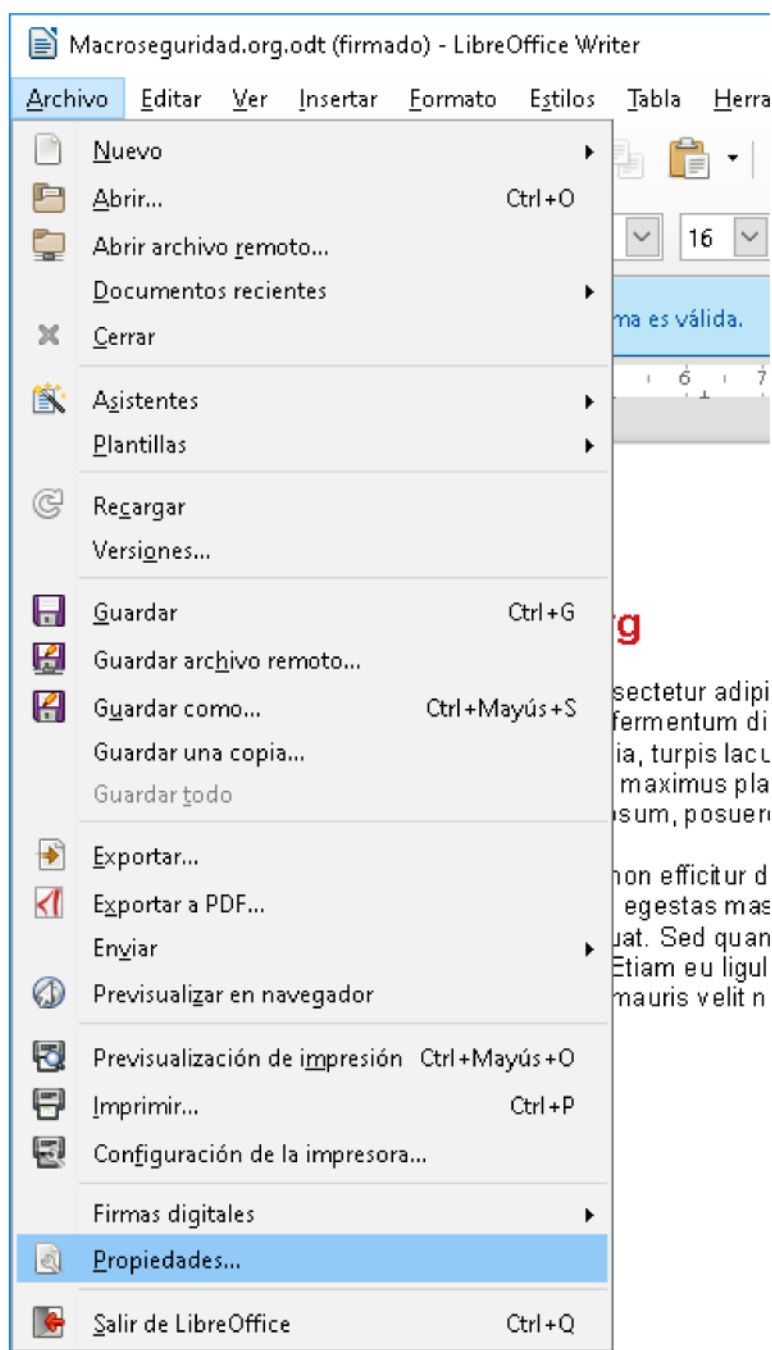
Macroseguridad.org.odt (firmado) - LibreOffice Writer

Archivo Editar Ver Insertar Formato Estilos Tabla Herra

Nuevo
Abrir... Ctrl+O
Abrir archivo remoto...
Documentos recientes
Cerrar
Asistentes
Plantillas
Recargar
Versiones...
Guardar Ctrl+G
Guardar archivo remoto...
Guardar como... Ctrl+Mayús+S
Guardar una copia...
Guardar todo
Exportar...
Exportar a PDF...
Enviar
Previsualizar en navegador
Previsualización de impresión Ctrl+Mayús+O
Imprimir... Ctrl+P
Configuración de la impresora...
Firmas digitales
Propiedades...
Salir de LibreOffice Ctrl+Q

16
ma es válida.
6 7
rg
sectetur adipi
fermentum di
ia, turpis lacu
maximus pla
sum, posuer
non efficitur d
egestas mas
uat. Sed quan
Etiam eu ligul
mauris velit n